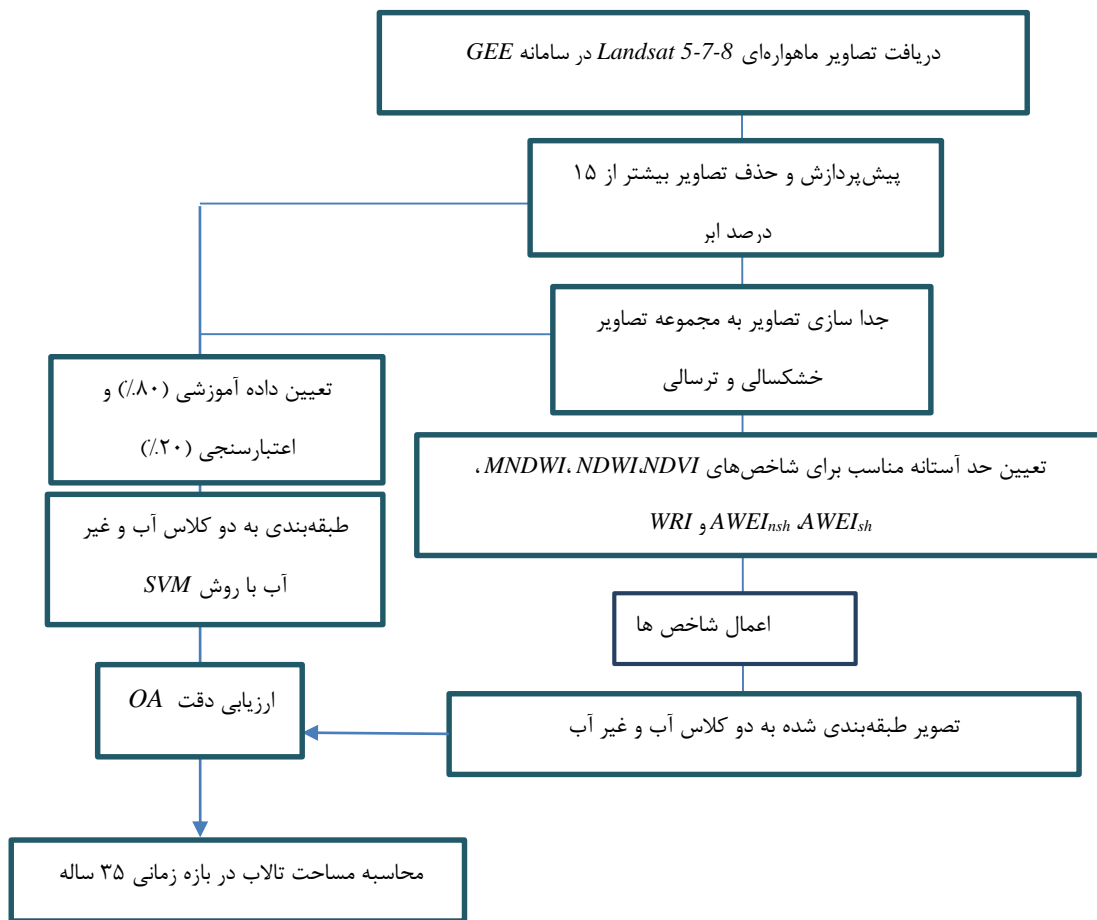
دریافت تصاویر ماهواره‌ای Landsat 5-7-8 در سامانه GEE

پیش‌پردازش و حذف تصاویر بیشتر از ۱۵ درصد ابر

جدا سازی تصاویر به مجموعه تصاویر خشکسالی و ترسالی

تعیین داده آموزشی (۸۰٪) و اعتبارسنجی (۲۰٪)

تعیین حد آستانه مناسب برای شاخص‌های NDVI، NDWI، MNDWI، $AWEI_{sh}$، $AWEI_{nsh}$ و WRI

طبقه‌بندی به دو کلاس آب و غیر آب با روش SVM

اعمال شاخص ها

ارزیابی دقت OA

تصویر طبقه‌بندی شده به دو کلاس آب و غیر آب

محاسبه مساحت تالاب در بازه زمانی ۳۵ ساله